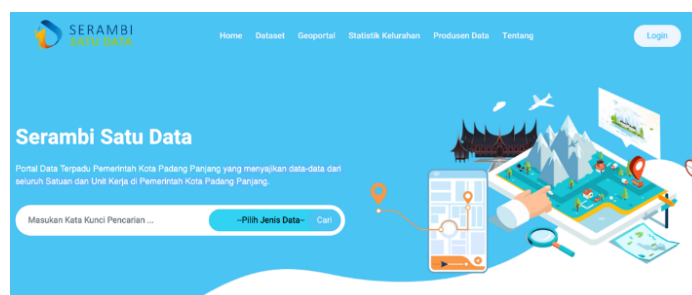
SERAMBI
SATU DATA

Home Dataset Geoportal Statistik Kelurahan Produsen Data Tentang

Login

Serambi Satu Data

Portal Data Terpadu Pemerintah Kota Padang Panjang yang menyajikan data-data dari seluruh Satuan dan Unit Kerja di Pemerintah Kota Padang Panjang.

Masukan Kata Kunci Pencarian ...

--Pilih Jenis Data--

Cari